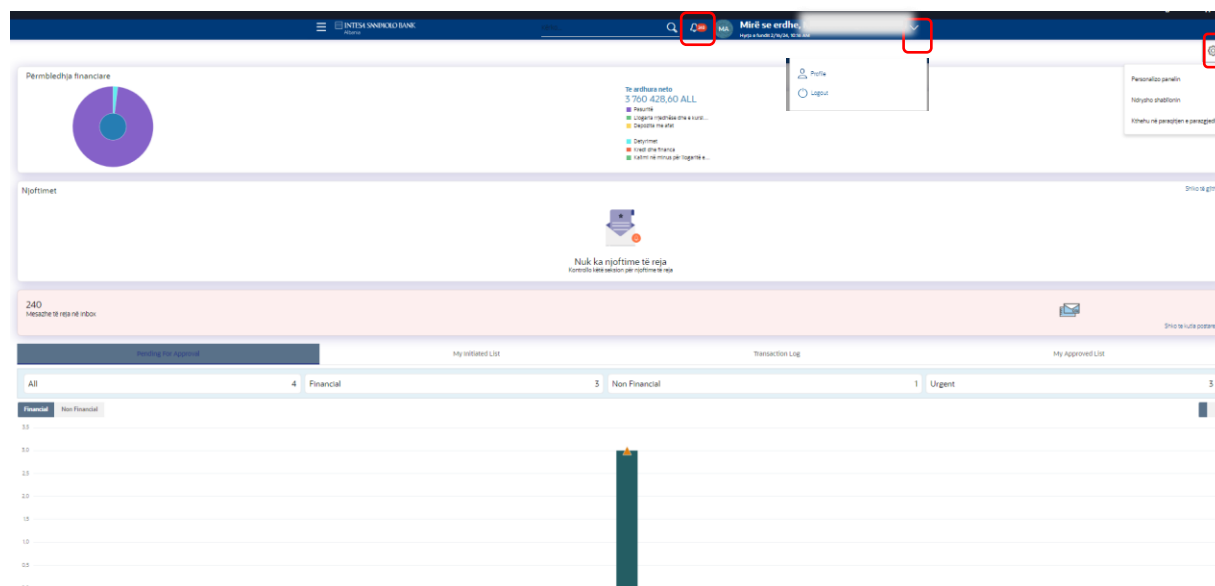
INTESA SANPAOLO BANK
Albania

Mirë se erdhe,
Hyrja e fundit 2/10/24, 10:10 AM

MA

Profile
Logout

Personalizo panelin
Ndrysho shabllonin
Kthehu në parazgjedhje

Përmbledhja financiare

Te ardhura neto
3 760 428,60 ALL
Pasuritë
Llogaria rrjedhëse dhe e kursimit
Depozita me afat

Detyrimet
Kredi dhe financa
Kalimi në minus për llogarite e...

Njoftimet
Shiko të gjitha

Nuk ka njoftime të reja
Kontrollo këtë seksion për njoftime të reja

240
Mesazhe të reja në inbox

Shiko te kutia postare

Pending for Approval
My Initiated List
Transaction Log
My Approved List

| All | 4 | Financial | 3 | Non Financial | 1 | Urgent | 3 |
|---|---|---|---|---|---|---|---|

Financial
Non Financial

3.5
3.0
2.5
2.0
1.5
1.0
0.5